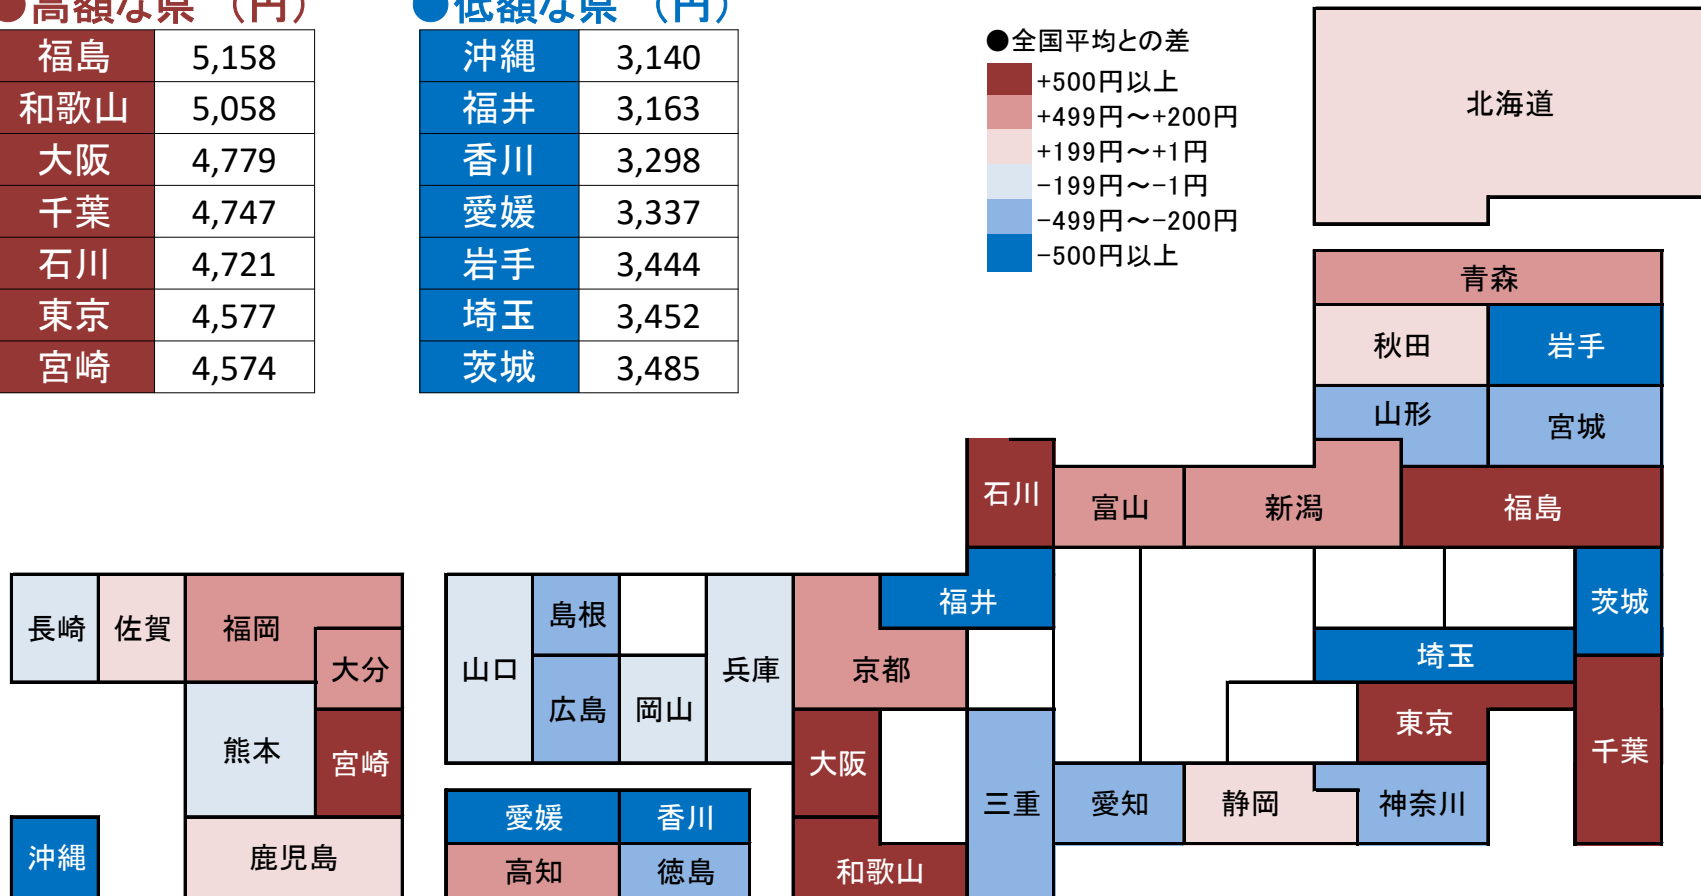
●高額な県（円）

| 福島 | 5,158 |
|---|---|
| 和歌山 | 5,058 |
| 大阪 | 4,779 |
| 千葉 | 4,747 |
| 石川 | 4,721 |
| 東京 | 4,577 |
| 宮崎 | 4,574 |

●低額な県（円）

| 沖縄 | 3,140 |
|---|---|
| 福井 | 3,163 |
| 香川 | 3,298 |
| 愛媛 | 3,337 |
| 岩手 | 3,444 |
| 埼玉 | 3,452 |
| 茨城 | 3,485 |

●全国平均との差
+500円以上
+499円～+200円
+199円～+1円
−199円～−1円
−499円～−200円
−500円以上

北海道
青森
秋田
岩手
山形
宮城
石川
富山
新潟
福島
福井
茨城
埼玉
東京
千葉
神奈川
長崎
佐賀
福岡
大分
熊本
宮崎
沖縄
鹿児島
島根
山口
兵庫
京都
広島
岡山
大阪
三重
愛知
静岡
愛媛
香川
高知
徳島
和歌山